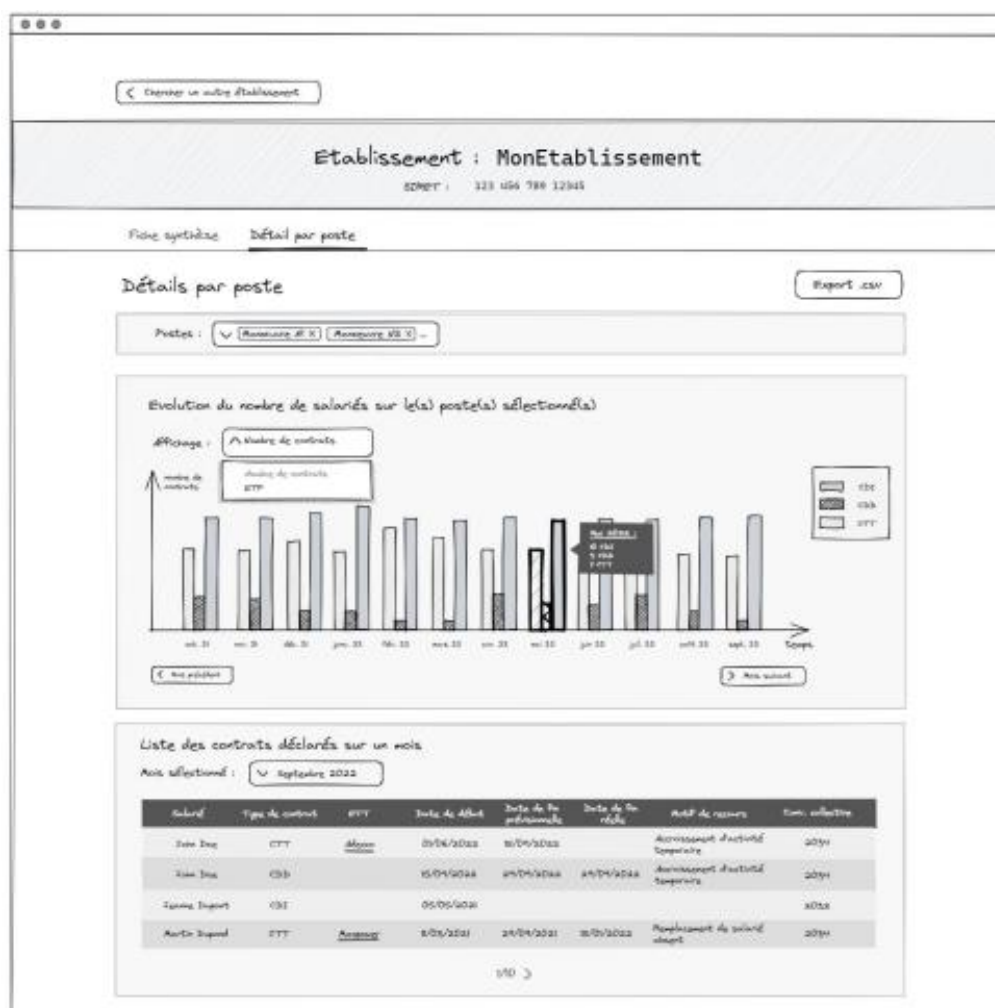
Changer un autre établissement

Etablissement : MonEtablissement

SIRET : 123 456 789 12345

Fiche synthèse    Détail par poste

Détails par poste

Export .csv

Postes : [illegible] × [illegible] × ...

Evolution du nombre de salariés sur le(s) poste(s) sélectionné(s)

Affichage : Nombre de contrats

Nombre de contrats
ETP

nombre de contrats

CDI
CDD
CTT

Mai 2022 :
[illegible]

oct. 21   nov. 21   déc. 21   janv. 22   févr. 22   mars 22   avr. 22   mai 22   juin 22   juil. 22   août 22   sept. 22   Temps

< Mois précédent

> Mois suivant

Liste des contrats déclarés sur un mois

Mois sélectionné : Septembre 2022

| Salarié | Type de contrat | ETT | Date de début | Date de fin prévisionnelle | Date de fin réelle | Motif de recours | Conv. collective |
|---|---|---|---|---|---|---|---|
| John Doe | CTT | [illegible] | 01/06/2022 | 10/09/2022 | | Accroissement d'activité temporaire | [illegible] |
| Jane Doe | CDD | | 15/09/2022 | 29/09/2022 | 29/09/2022 | Accroissement d'activité temporaire | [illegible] |
| Jeanne Dupont | CDI | | 05/06/2021 | | | | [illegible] |
| Martin Dupond | CTT | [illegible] | 8/03/2021 | 29/09/2021 | 18/03/2022 | Remplacement de salarié absent | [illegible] |

1/10 >